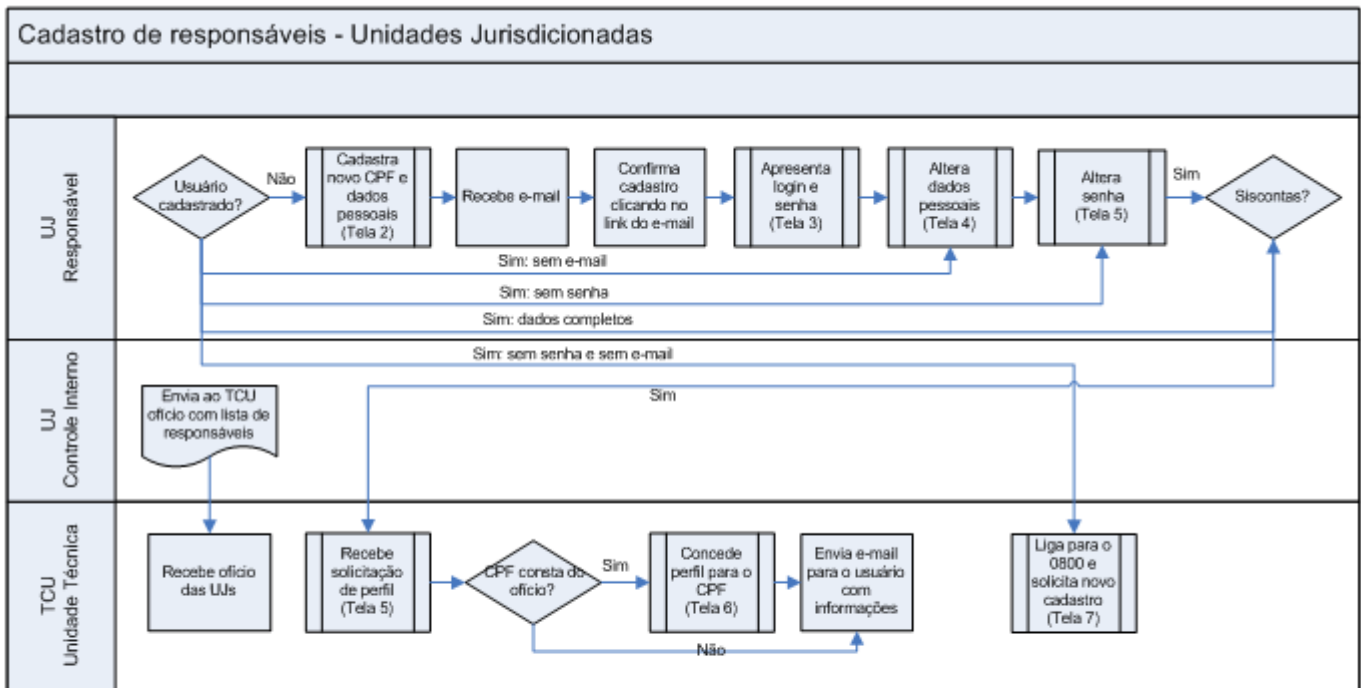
Cadastro de responsáveis - Unidades Jurisdicionadas

UJ
Responsável

Usuário cadastrado?

Não

Cadastra novo CPF e dados pessoais (Tela 2)

Recebe e-mail

Confirma cadastro clicando no link do e-mail

Apresenta login e senha (Tela 3)

Altera dados pessoais (Tela 4)

Altera senha (Tela 5)

Sim

Siscontas?

Sim: sem e-mail

Sim: sem senha

Sim: dados completos

Sim: sem senha e sem e-mail

UJ
Controle Interno

Envia ao TCU ofício com lista de responsáveis

Sim

TCU
Unidade Técnica

Recebe ofício das UJs

Recebe solicitação de perfil (Tela 5)

CPF consta do ofício?

Sim

Concede perfil para o CPF (Tela 6)

Envia e-mail para o usuário com informações

Não

Liga para o 0800 e solicita novo cadastro (Tela 7)